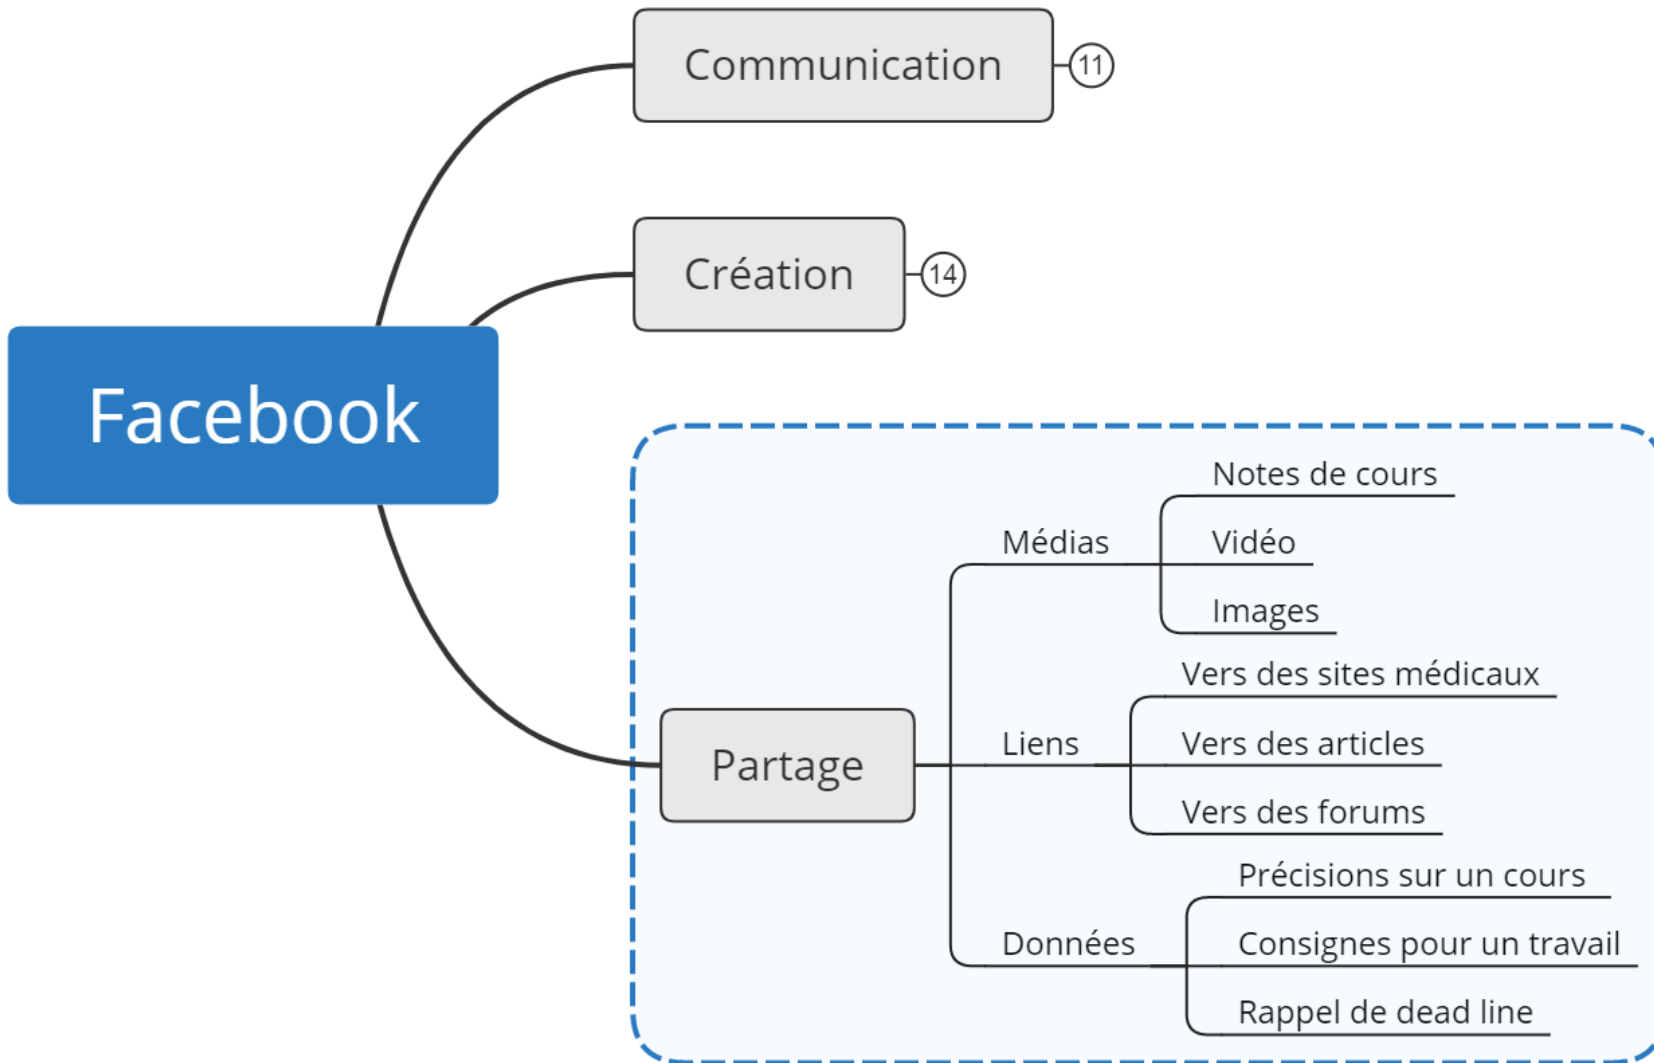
Facebook

Communication 11

Création 14

Partage

Médias
Notes de cours
Vidéo
Images

Liens
Vers des sites médicaux
Vers des articles
Vers des forums

Données
Précisions sur un cours
Consignes pour un travail
Rappel de dead line